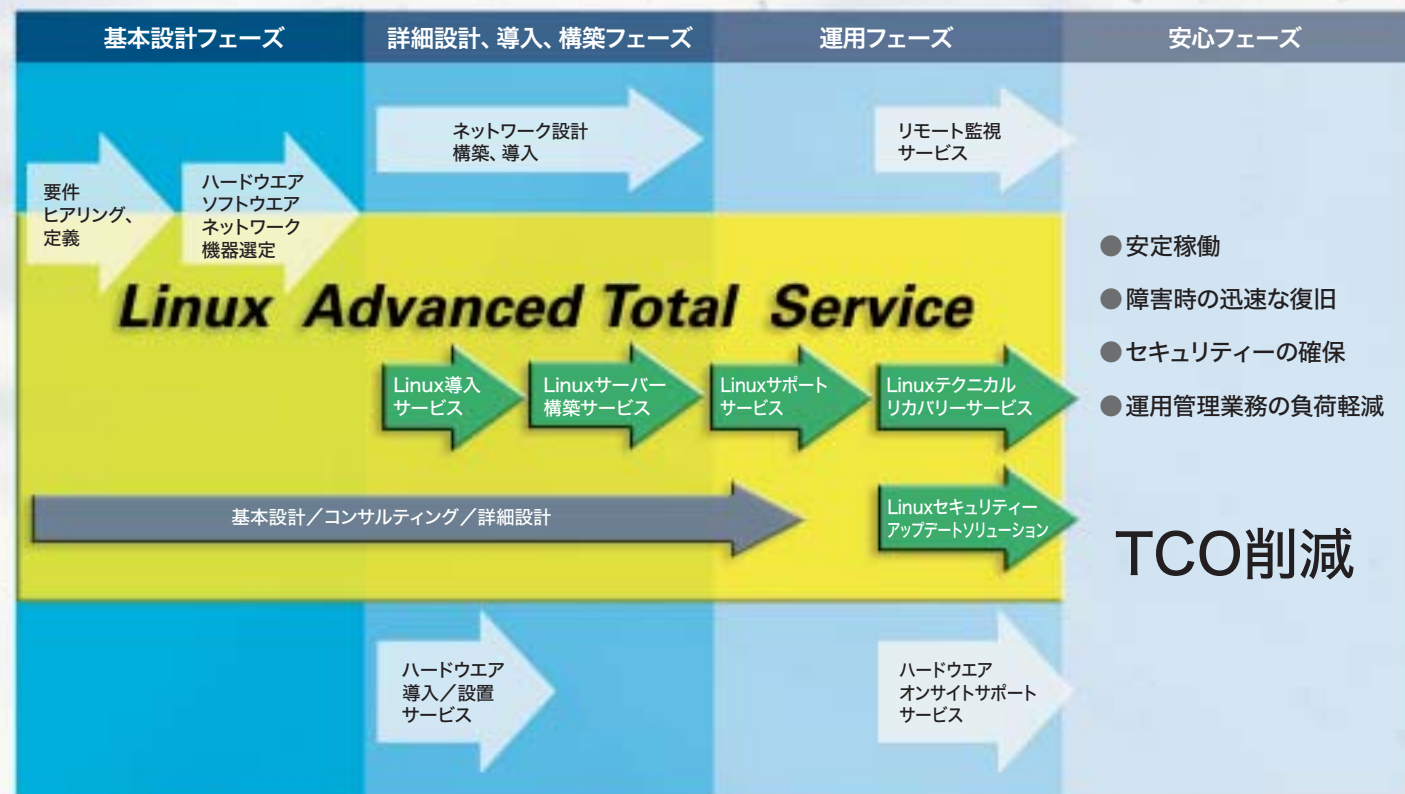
基本設計フェーズ

詳細設計、導入、構築フェーズ

運用フェーズ

安心フェーズ

ネットワーク設計
構築、導入

リモート監視
サービス

要件
ヒアリング、
定義

ハードウエア
ソフトウエア
ネットワーク
機器選定

Linux Advanced Total Service

●安定稼働
●障害時の迅速な復旧
●セキュリティーの確保
●運用管理業務の負荷軽減

Linux導入
サービス

Linuxサーバー
構築サービス

Linuxサポート
サービス

Linuxテクニカル
リカバリーサービス

基本設計／コンサルティング／詳細設計

Linuxセキュリティー
アップデートソリューション

TCO削減

ハードウエア
導入／設置
サービス

ハードウエア
オンサイトサポート
サービス